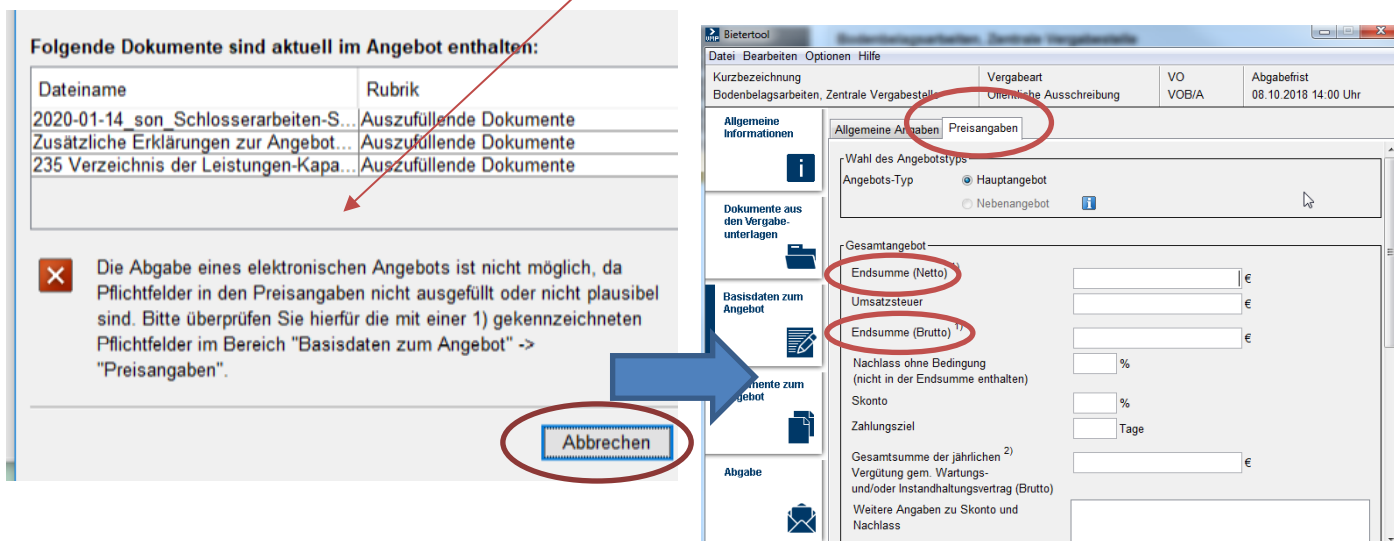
Folgende Dokumente sind aktuell im Angebot enthalten:

| Dateiname | Rubrik |
|---|---|
| 2020-01-14_son_Schlosserarbeiten-S... | Auszufüllende Dokumente |
| Zusätzliche Erklärungen zur Angebot... | Auszufüllende Dokumente |
| 235 Verzeichnis der Leistungen-Kapa... | Auszufüllende Dokumente |

Die Abgabe eines elektronischen Angebots ist nicht möglich, da Pflichtfelder in den Preisangaben nicht ausgefüllt oder nicht plausibel sind. Bitte überprüfen Sie hierfür die mit einer 1) gekennzeichneten Pflichtfelder im Bereich "Basisdaten zum Angebot" -> "Preisangaben".

Abbrechen

Bietertool Bodenbelagsarbeiten, Zentrale Vergabestelle

Datei Bearbeiten Optionen Hilfe

Kurzbezeichnung
Bodenbelagsarbeiten, Zentrale Vergabestelle
Vergabeart
Öffentliche Ausschreibung
VO
VOB/A
Abgabefrist
08.10.2018 14:00 Uhr

Allgemeine Informationen
Dokumente aus den Vergabeunterlagen
Basisdaten zum Angebot
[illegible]mente zum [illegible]gebot
Abgabe

Allgemeine Angaben Preisangaben

Wahl des Angebotstyps
Angebots-Typ
Hauptangebot
Nebenangebot

Gesamtangebot
Endsumme (Netto) 1) €
Umsatzsteuer €
Endsumme (Brutto) 1) €
Nachlass ohne Bedingung (nicht in der Endsumme enthalten) %
Skonto %
Zahlungsziel Tage
Gesamtsumme der jährlichen 2) Vergütung gem. Wartungs- und/oder Instandhaltungsvertrag (Brutto) €
Weitere Angaben zu Skonto und Nachlass